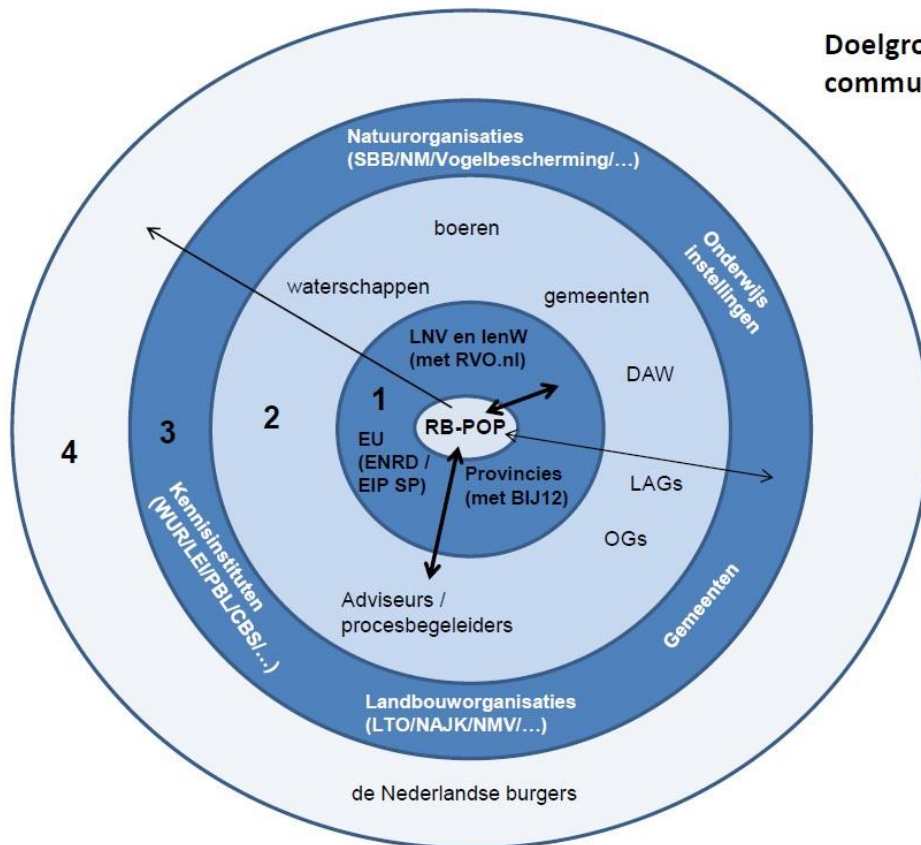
Doelgro
commu

Natuurorganisaties
(SBB/NM/Vogelbescherming/…)

boeren

Onderwijs instellingen

waterschappen

gemeenten

LNV en IenW
(met RVO.nl)

DAW

1

3

2

RB-POP

4

EU
(ENRD /
EIP SP)

Provincies
(met BIJ12)

LAGs

Kennisinstituten
(WUR/LEI/PBL/CBS/…)

OGs

Gemeenten

Adviseurs /
procesbegeleiders

Landbouworganisaties
(LTO/NAJK/NMV/…)

de Nederlandse burgers